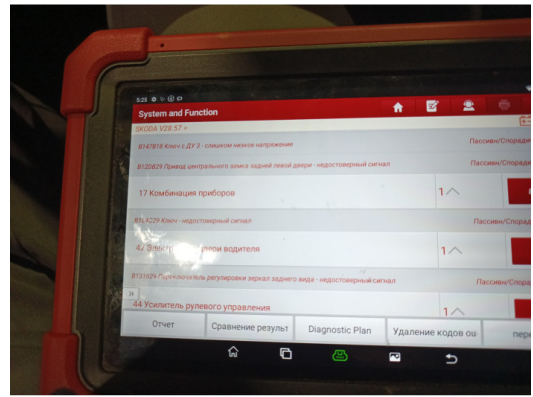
5:25
System and Function
SKODA V28.57 >
B147818 Ключ с ДУ 3 - слишком низкое напряжение
Пассивн/Спорадич
B120829 Привод центрального замка задней левой двери - недостоверный сигнал
Пассивн/Спорадич
17 Комбинация приборов
1
B1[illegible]229 Ключ - недостоверный сигнал
Пассивн/Спорад
42 Электр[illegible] двери водителя
1
B131029 Переключатель регулировки зеркал заднего вида - недостоверный сигнал
Пассивн/Спорад
44 Усилитель рулевого управления
1
Отчет
Сравнение результ
Diagnostic Plan
Удаление кодов оши
пере